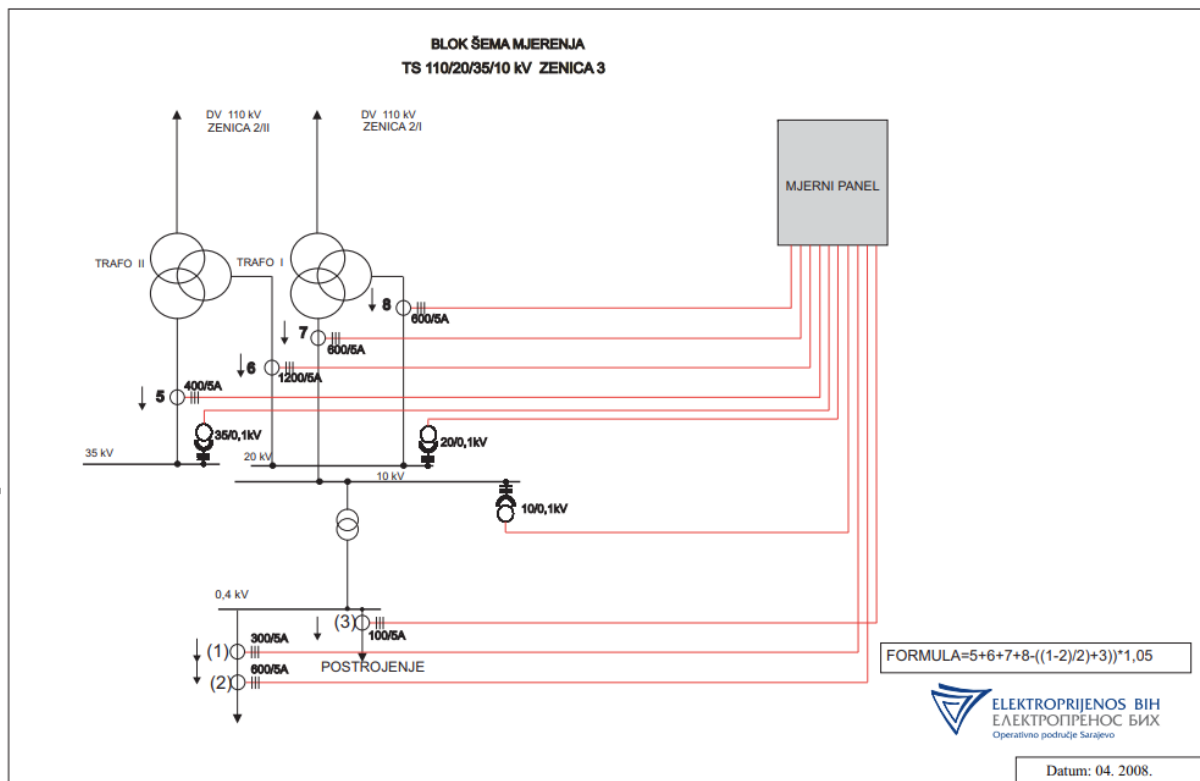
BLOK ŠEMA MJERENJA
TS 110/20/35/10 kV ZENICA 3

DV 110 kV
ZENICA 2/II

DV 110 kV
ZENICA 2/I

MJERNI PANEL

TRAFO II

TRAFO I

8
600/5A

7
600/5A

6
1200/5A

5
400/5A

35/0,1kV

20/0,1kV

35 kV

20 kV

10 kV

10/0,1kV

0,4 kV

(3)
100/5A

(1)
300/5A

(2)
600/5A

POSTROJENJE

FORMULA=5+6+7+8-((1-2)/2)+3))*1,05

ELEKTROPRIJENOS BIH
ЕЛЕКТРОПРЕНОС БИХ
Operativno područje Sarajevo

Datum: 04. 2008.